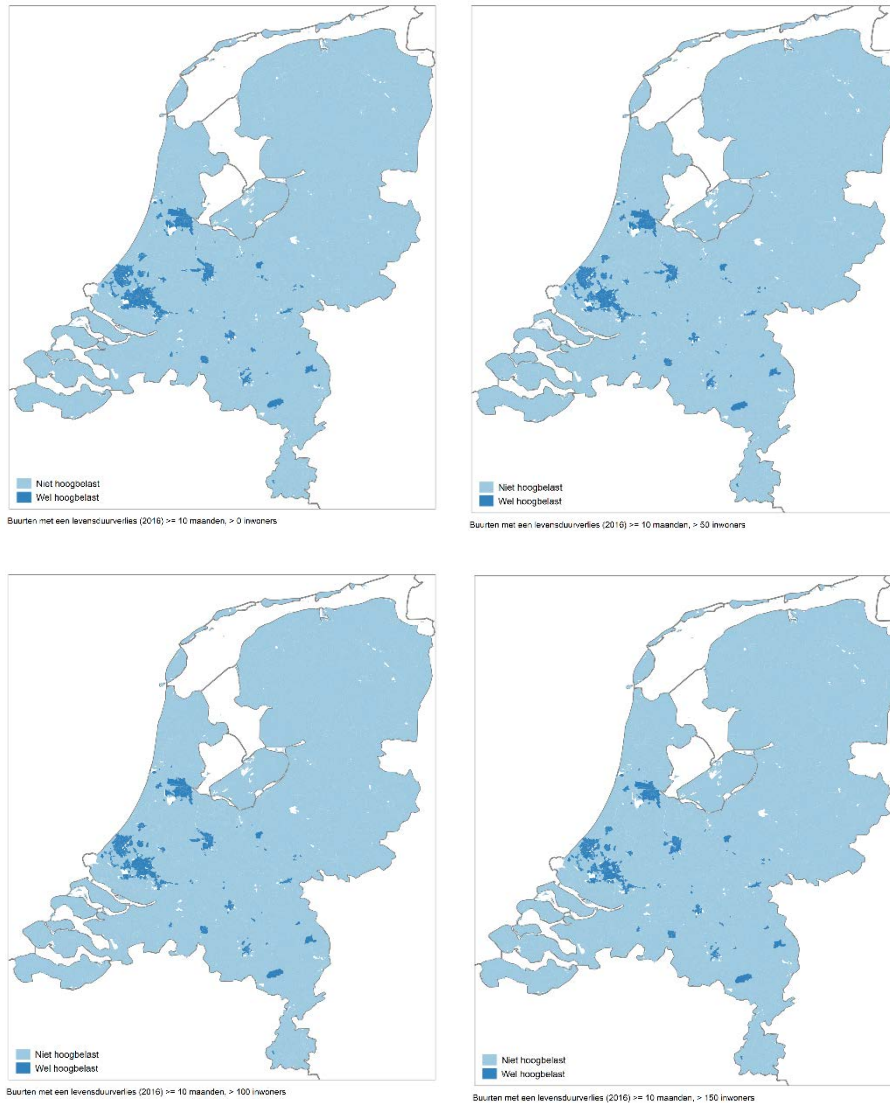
Niet hoogbelast
Wel hoogbelast

Buurten met een levensduurverlies (2016) >= 10 maanden, > 0 inwoners

Niet hoogbelast
Wel hoogbelast

Buurten met een levensduurverlies (2016) >= 10 maanden, > 50 inwoners

Niet hoogbelast
Wel hoogbelast

Buurten met een levensduurverlies (2016) >= 10 maanden, > 100 inwoners

Niet hoogbelast
Wel hoogbelast

Buurten met een levensduurverlies (2016) >= 10 maanden, > 150 inwoners